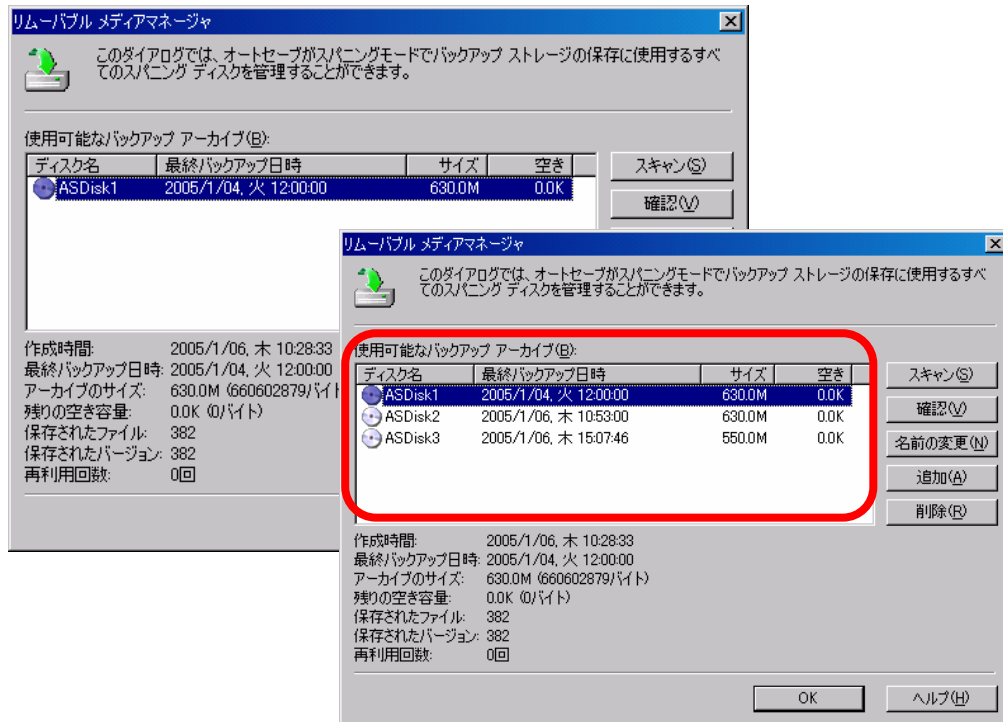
リムーバブル メディアマネージャ

このダイアログでは、オートセーブがスパニングモードでバックアップ ストレージの保存に使用するすべてのスパニング ディスクを管理することができます。

使用可能なバックアップ アーカイブ(B):

| ディスク名 | 最終バックアップ日時 | サイズ | 空き |
|---|---|---|---|
| ASDisk1 | 2005/1/04, 火 12:00:00 | 630.0M | 0.0K |

スキャン(S)
確認(V)

作成時間: 2005/1/06, 木 10:28:33
最終バックアップ日時: 2005/1/04, 火 12:00:00
アーカイブのサイズ: 630.0M (660602879バイト
残りの空き容量: 0.0K (0バイト)
保存されたファイル: 382
保存されたバージョン: 382
再利用回数: 0回

リムーバブル メディアマネージャ

このダイアログでは、オートセーブがスパニングモードでバックアップ ストレージの保存に使用するすべてのスパニング ディスクを管理することができます。

使用可能なバックアップ アーカイブ(B):

| ディスク名 | 最終バックアップ日時 | サイズ | 空き |
|---|---|---|---|
| ASDisk1 | 2005/1/04, 火 12:00:00 | 630.0M | 0.0K |
| ASDisk2 | 2005/1/06, 木 10:53:00 | 630.0M | 0.0K |
| ASDisk3 | 2005/1/06, 木 15:07:46 | 550.0M | 0.0K |

スキャン(S)
確認(V)
名前の変更(N)
追加(A)
削除(R)

作成時間: 2005/1/06, 木 10:28:33
最終バックアップ日時: 2005/1/04, 火 12:00:00
アーカイブのサイズ: 630.0M (660602879バイト)
残りの空き容量: 0.0K (0バイト)
保存されたファイル: 382
保存されたバージョン: 382
再利用回数: 0回

OK
ヘルプ(H)